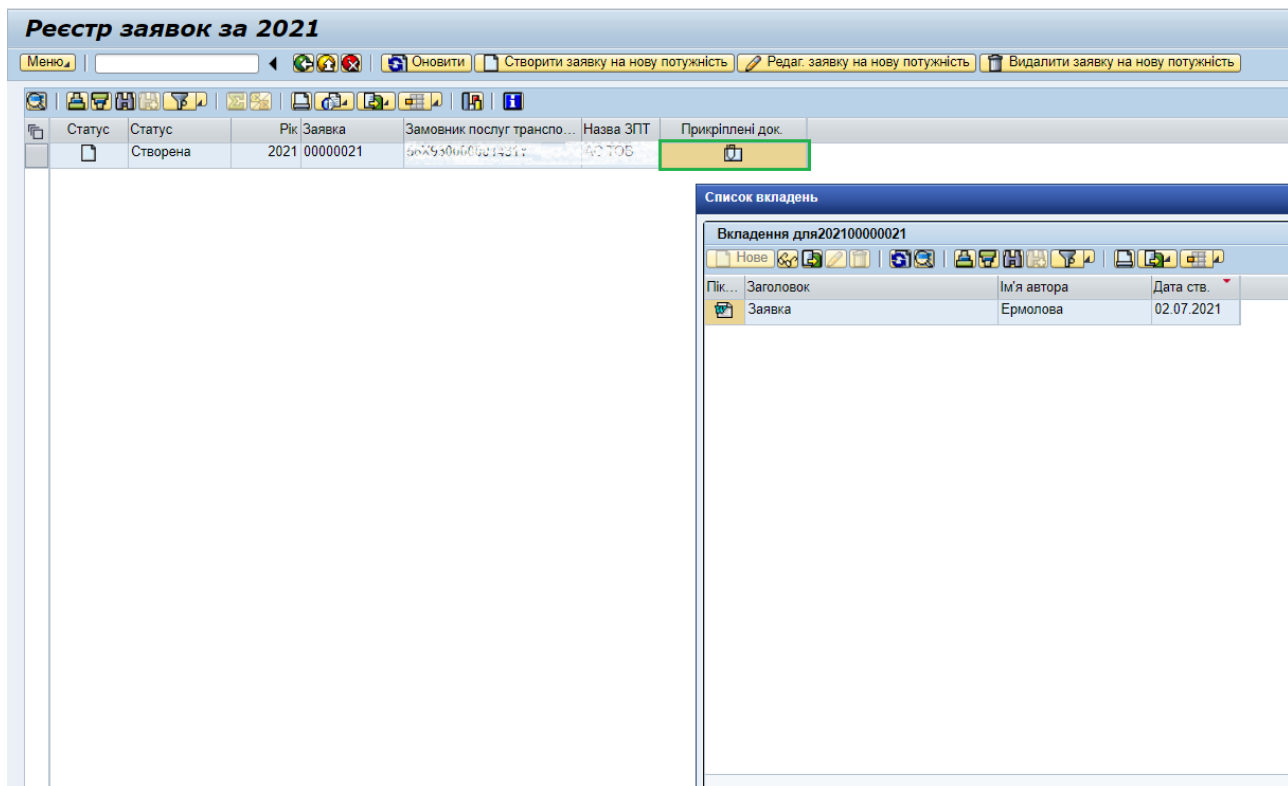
Реєстр заявок за 2021

Меню | Оновити | Створити заявку на нову потужність | Редаг. заявку на нову потужність | Видалити заявку на нову потужність

| Статус | Статус | Рік | Заявка | Замовник послуг транспо... | Назва ЗПТ | Прикріплені док. |
|---|---|---|---|---|---|---|
| | Створена | 2021 | 00000021 | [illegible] | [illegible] | |

Список вкладень

Вкладення для202100000021

Нове

| Пік... | Заголовок | Ім'я автора | Дата ств. |
|---|---|---|---|
| | Заявка | Ермолова | 02.07.2021 |